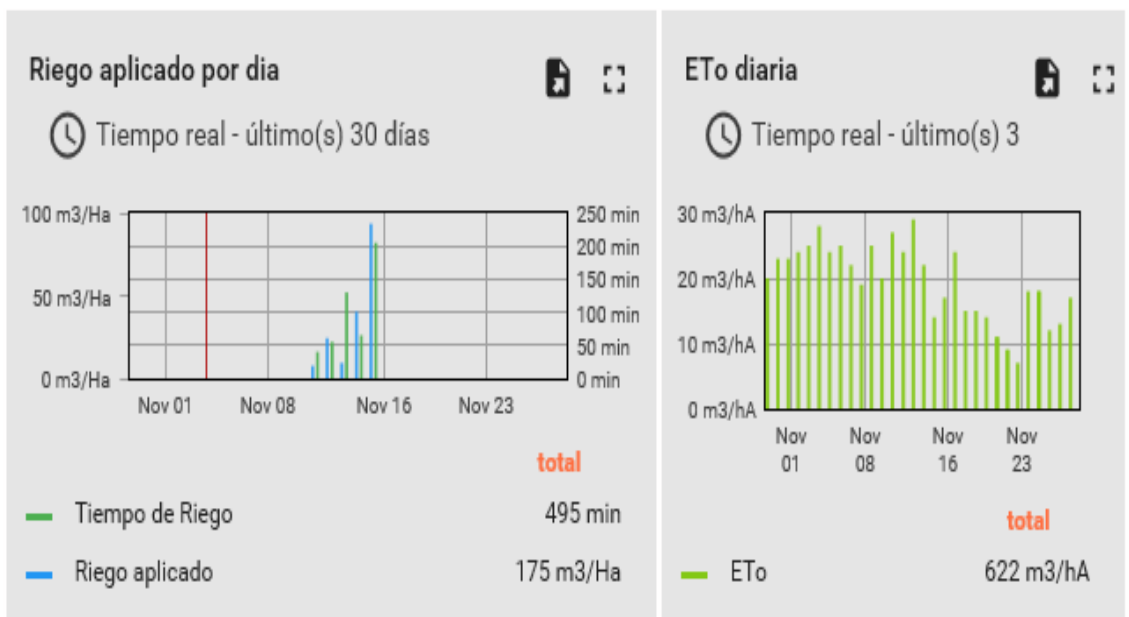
Riego aplicado por dia

Tiempo real - último(s) 30 días

100 m3/Ha
50 m3/Ha
0 m3/Ha

250 min
200 min
150 min
100 min
50 min
0 min

Nov 01
Nov 08
Nov 16
Nov 23

total

Tiempo de Riego 495 min

Riego aplicado 175 m3/Ha

ETo diaria

Tiempo real - último(s) 3

30 m3/hA
20 m3/hA
10 m3/hA
0 m3/hA

Nov 01
Nov 08
Nov 16
Nov 23

total

ETo 622 m3/hA